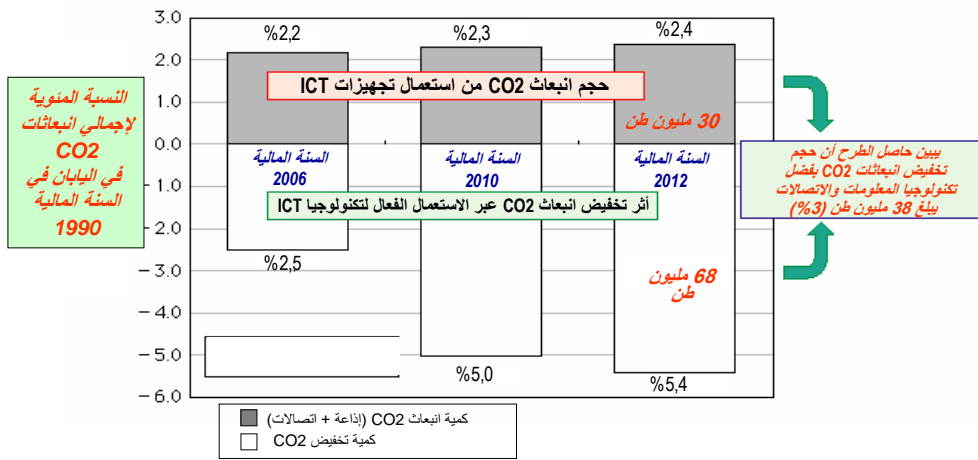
3.0
2.0
1.0
0.0
1.0
2.0
3.0
-4.0
-5.0
-6.0

%2,2
%2,3
%2,4

النسبة المئوية لإجمالي انبعاثات CO2 في اليابان في السنة المالية 1990

حجم انبعاث CO2 من استعمال تجهيزات ICT

30 مليون طن

السنة المالية 2006
السنة المالية 2010
السنة المالية 2012

أثر تخفيض انبعاث CO2 عبر الاستعمال الفعال لتكنولوجيا ICT

يبين حاصل الطرح أن حجم تخفيض انبعاثات CO2 بفضل تكنولوجيا المعلومات والاتصالات يبلغ 38 مليون طن (3%)

%2,5

68 مليون طن

%5,0
%5,4

كمية انبعاث CO2 (إذاعة + اتصالات)
كمية تخفيض CO2